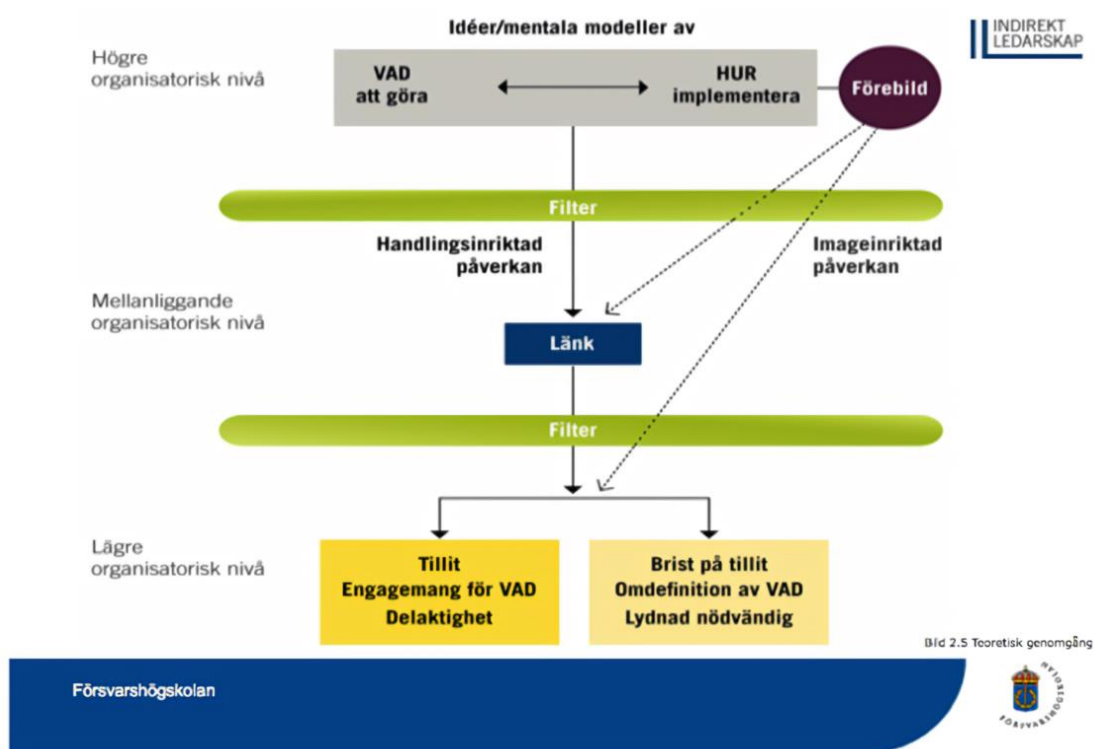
Idéer/mentala modeller av

INDIREKT
LEDARSKAP

Högre
organisatorisk nivå

VAD
att göra

HUR
implementera

Förebild

Filter

Handlingsinriktad
påverkan

Imageinriktad
påverkan

Mellanliggande
organisatorisk nivå

Länk

Filter

Lägre
organisatorisk nivå

Tillit
Engagemang för VAD
Delaktighet

Brist på tillit
Omdefinition av VAD
Lydnad nödvändig

Bild 2.5 Teoretisk genomgång

Försvarshögskolan

FÖRSVARSHÖGSKOLAN